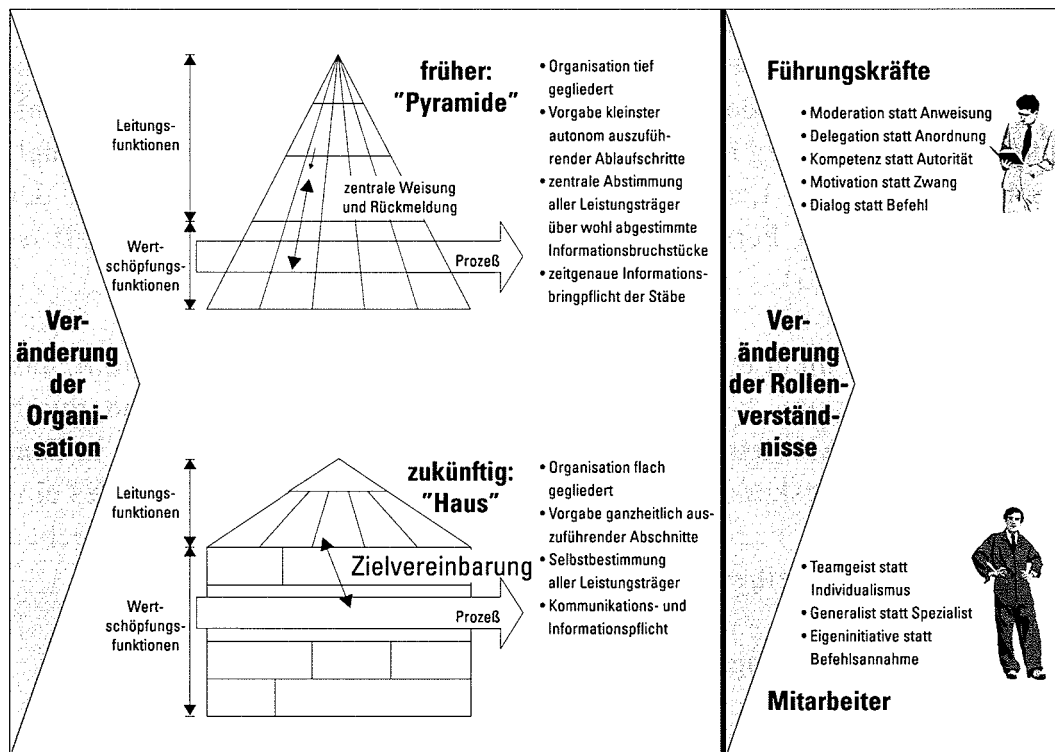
Veränderung der Organisation

Leitungsfunktionen

Wertschöpfungsfunktionen

früher: "Pyramide"

zentrale Weisung und Rückmeldung

Prozeß

• Organisation tief gegliedert
• Vorgabe kleinster autonom auszuführender Ablaufschritte
• zentrale Abstimmung aller Leistungsträger über wohl abgestimmte Informationsbruchstücke
• zeitgenaue Informationsbringpflicht der Stäbe

Leitungsfunktionen

Wertschöpfungsfunktionen

zukünftig: "Haus"

Zielvereinbarung

Prozeß

• Organisation flach gegliedert
• Vorgabe ganzheitlich auszuführender Abschnitte
• Selbstbestimmung aller Leistungsträger
• Kommunikations- und Informationspflicht

Veränderung der Rollenverständnisse

Führungskräfte

• Moderation statt Anweisung
• Delegation statt Anordnung
• Kompetenz statt Autorität
• Motivation statt Zwang
• Dialog statt Befehl

• Teamgeist statt Individualismus
• Generalist statt Spezialist
• Eigeninitiative statt Befehlsannahme

Mitarbeiter